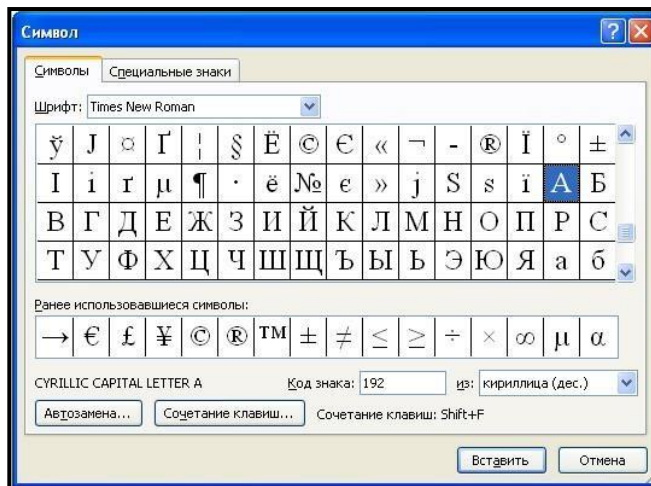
Символ

Символы | Специальные знаки

Шрифт: Times New Roman

| ў | Ј | ¤ | Ґ | ¦ | § | Ё | © | Є | « | ¬ | - | ® | Ї | ° | ± |
|---|---|---|---|---|---|---|---|---|---|---|---|---|---|---|---|
| І | і | ґ | µ | ¶ | · | ё | № | є | » | ј | Ѕ | ѕ | ї | А | Б |
| В | Г | Д | Е | Ж | З | И | Й | К | Л | М | Н | О | П | Р | С |
| Т | У | Ф | Х | Ц | Ч | Ш | Щ | Ъ | Ы | Ь | Э | Ю | Я | а | б |

Ранее использовавшиеся символы:

| → | € | £ | ¥ | © | ® | ™ | ± | ≠ | ≤ | ≥ | ÷ | × | ∞ | µ | α |
|---|---|---|---|---|---|---|---|---|---|---|---|---|---|---|---|

CYRILLIC CAPITAL LETTER A   Код знака: 192   из: кириллица (дес.)

Автозамена...   Сочетание клавиш...   Сочетание клавиш: Shift+F

Вставить   Отмена